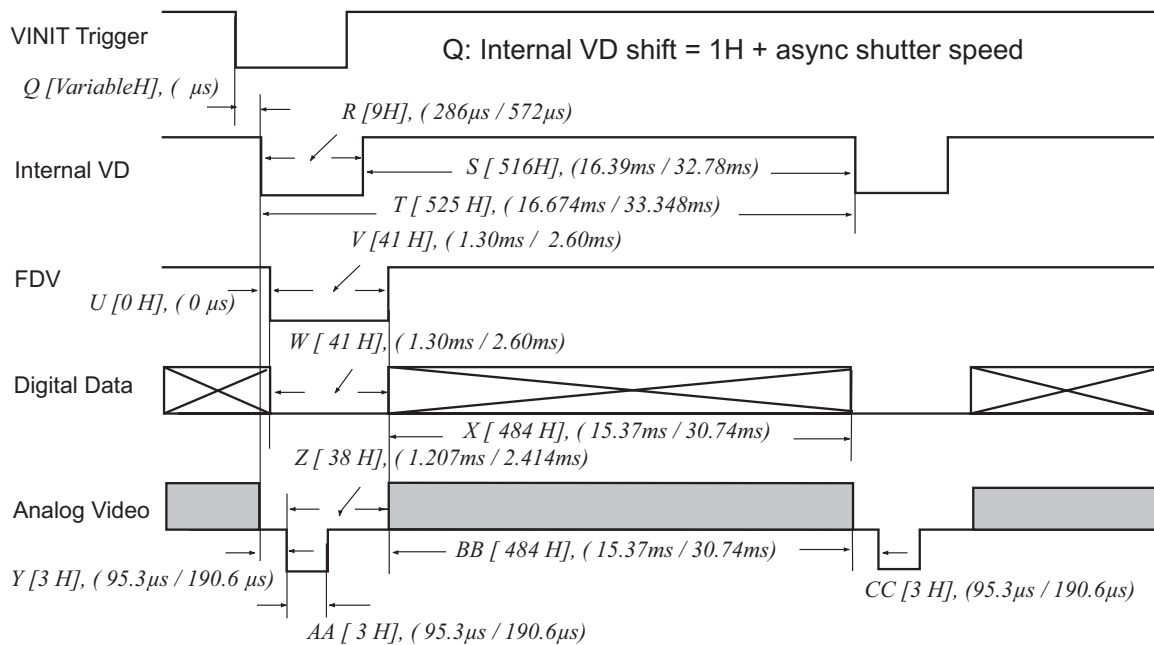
VINIT Trigger

Q: Internal VD shift = 1H + async shutter speed

Q [VariableH], ( µs)

R [9H], ( 286µs / 572µs)

Internal VD

S [ 516H], (16.39ms / 32.78ms)

T [ 525 H], ( 16.674ms / 33.348ms)

V [41 H], ( 1.30ms / 2.60ms)

FDV

U [0 H], ( 0 µs)

W [ 41 H], ( 1.30ms / 2.60ms)

Digital Data

X [ 484 H], ( 15.37ms / 30.74ms)

Z [ 38 H], ( 1.207ms / 2.414ms)

Analog Video

BB [ 484 H], ( 15.37ms / 30.74ms)

Y [3 H], ( 95.3µs / 190.6 µs)

CC [3 H], (95.3µs / 190.6µs)

AA [ 3 H], ( 95.3µs / 190.6µs)